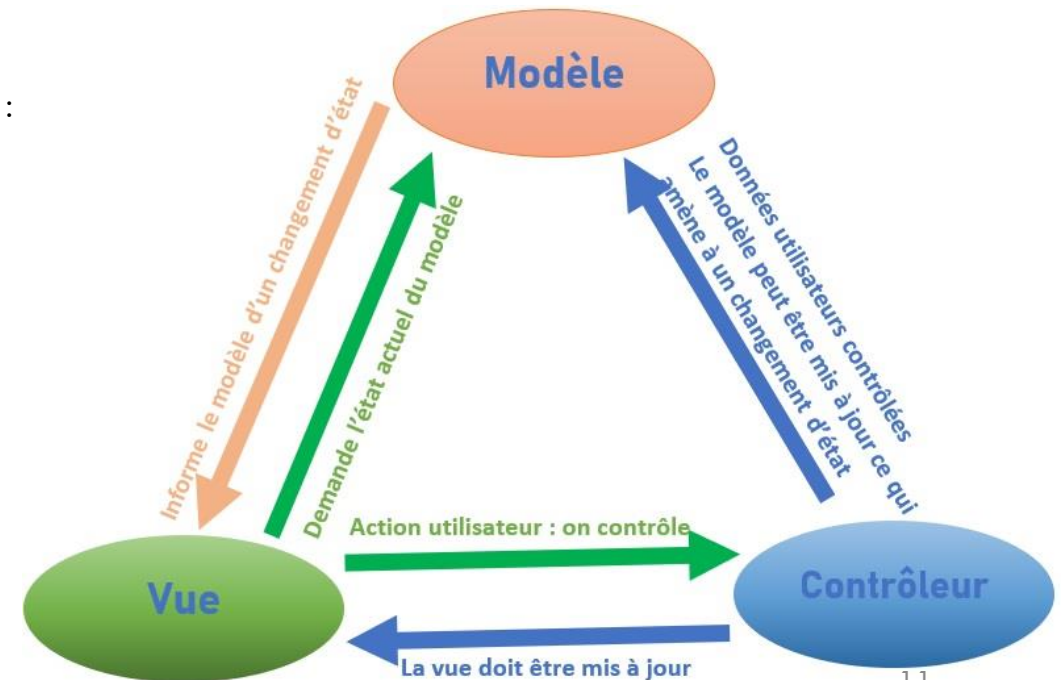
:

Modèle

Informe le modèle d'un changement d'état

Demande l'état actuel du modèle

Données utilisateurs contrôlées
Le modèle peut être mis à jour ce qui
amène à un changement d'état

Action utilisateur : on contrôle

Vue

Contrôleur

La vue doit être mis à jour

11